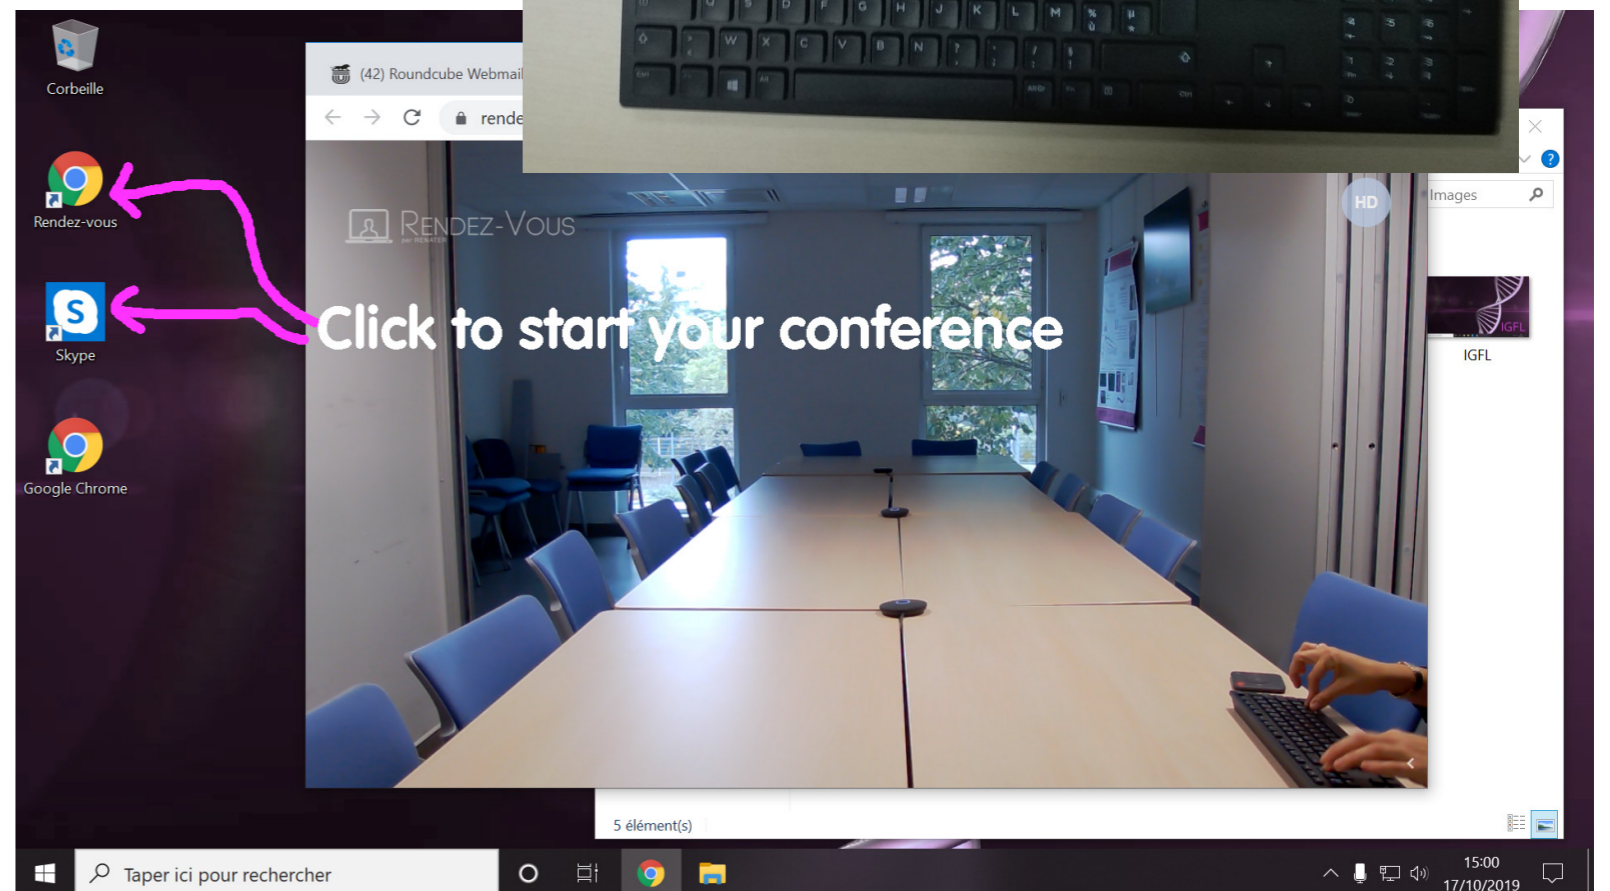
Corbeille

Rendez-vous

Skype

Google Chrome

(42) Roundcube Webmail

rende

RENDEZ-VOUS

HD

Click to start your conference

Images

IGFL

IGFL

5 élément(s)

Taper ici pour rechercher

15:00
17/10/2019